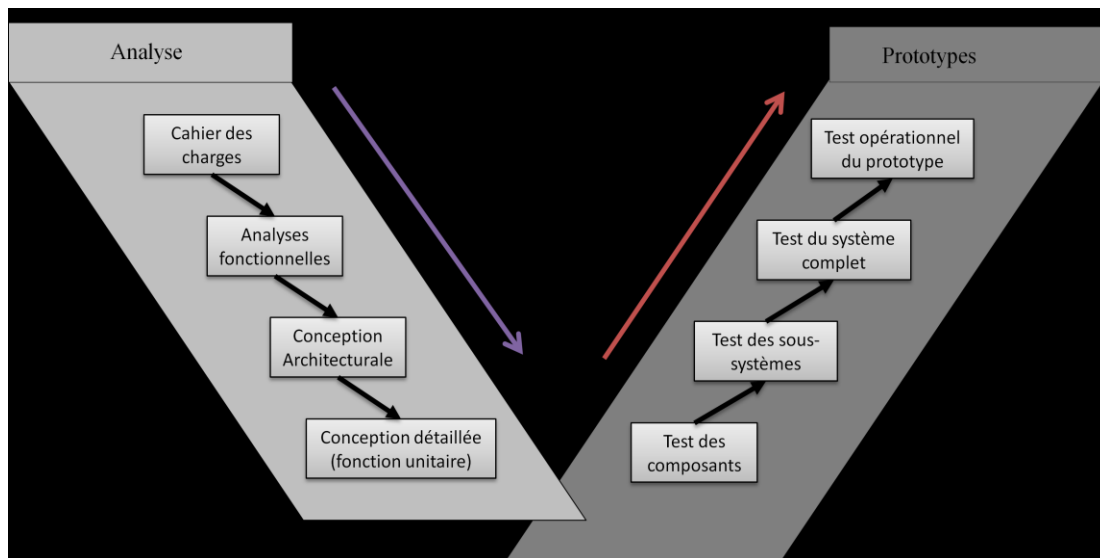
Analyse

Cahier des charges

Analyses fonctionnelles

Conception Architecturale

Conception détaillée (fonction unitaire)

Prototypes

Test opérationnel du prototype

Test du système complet

Test des sous-systèmes

Test des composants